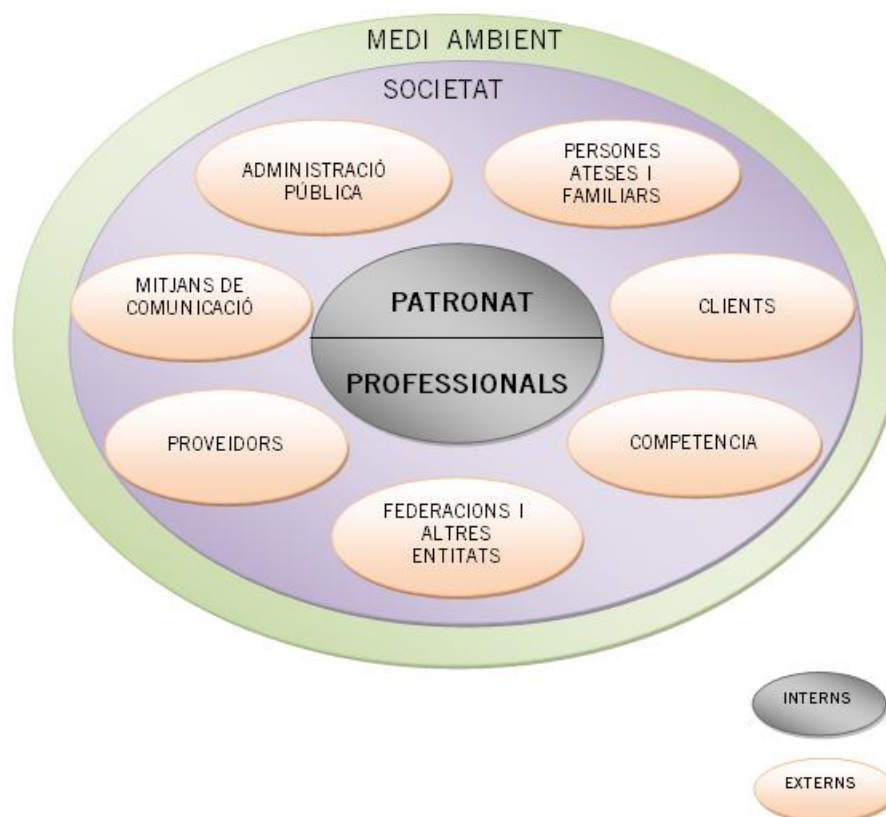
MEDI AMBIENT

SOCIETAT

ADMINISTRACIÓ PÚBLICA

PERSONES ATESES I FAMILIARS

MITJANS DE COMUNICACIÓ

PATRONAT

PROFESSIONALS

CLIENTS

PROVEIDORS

COMPETENCIA

FEDERACIONS I ALTRES ENTITATS

INTERNS

EXTERNS